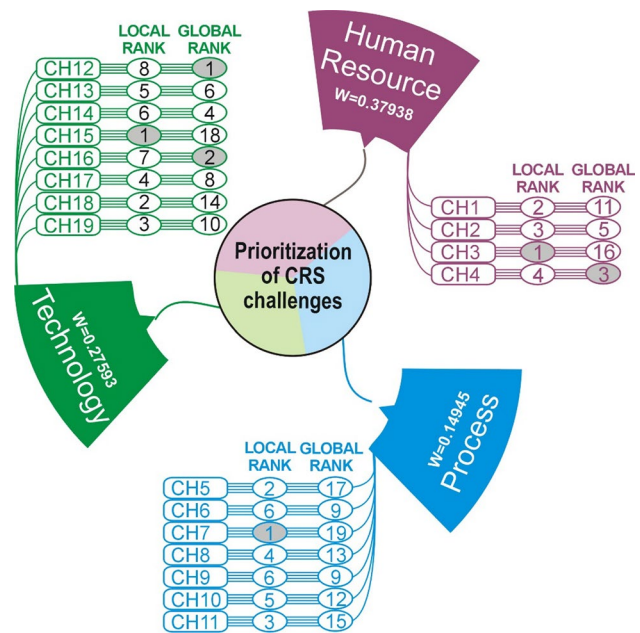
Prioritization of CRS challenges

Human Resource
W=0.37938

| | LOCAL RANK | GLOBAL RANK |
|---|---|---|
| CH1 | 2 | 11 |
| CH2 | 3 | 5 |
| CH3 | 1 | 16 |
| CH4 | 4 | 3 |

Technology
W=0.27593

| | LOCAL RANK | GLOBAL RANK |
|---|---|---|
| CH12 | 8 | 1 |
| CH13 | 5 | 6 |
| CH14 | 6 | 4 |
| CH15 | 1 | 18 |
| CH16 | 7 | 2 |
| CH17 | 4 | 8 |
| CH18 | 2 | 14 |
| CH19 | 3 | 10 |

Process
W=0.14945

| | LOCAL RANK | GLOBAL RANK |
|---|---|---|
| CH5 | 2 | 17 |
| CH6 | 6 | 9 |
| CH7 | 1 | 19 |
| CH8 | 4 | 13 |
| CH9 | 6 | 9 |
| CH10 | 5 | 12 |
| CH11 | 3 | 15 |